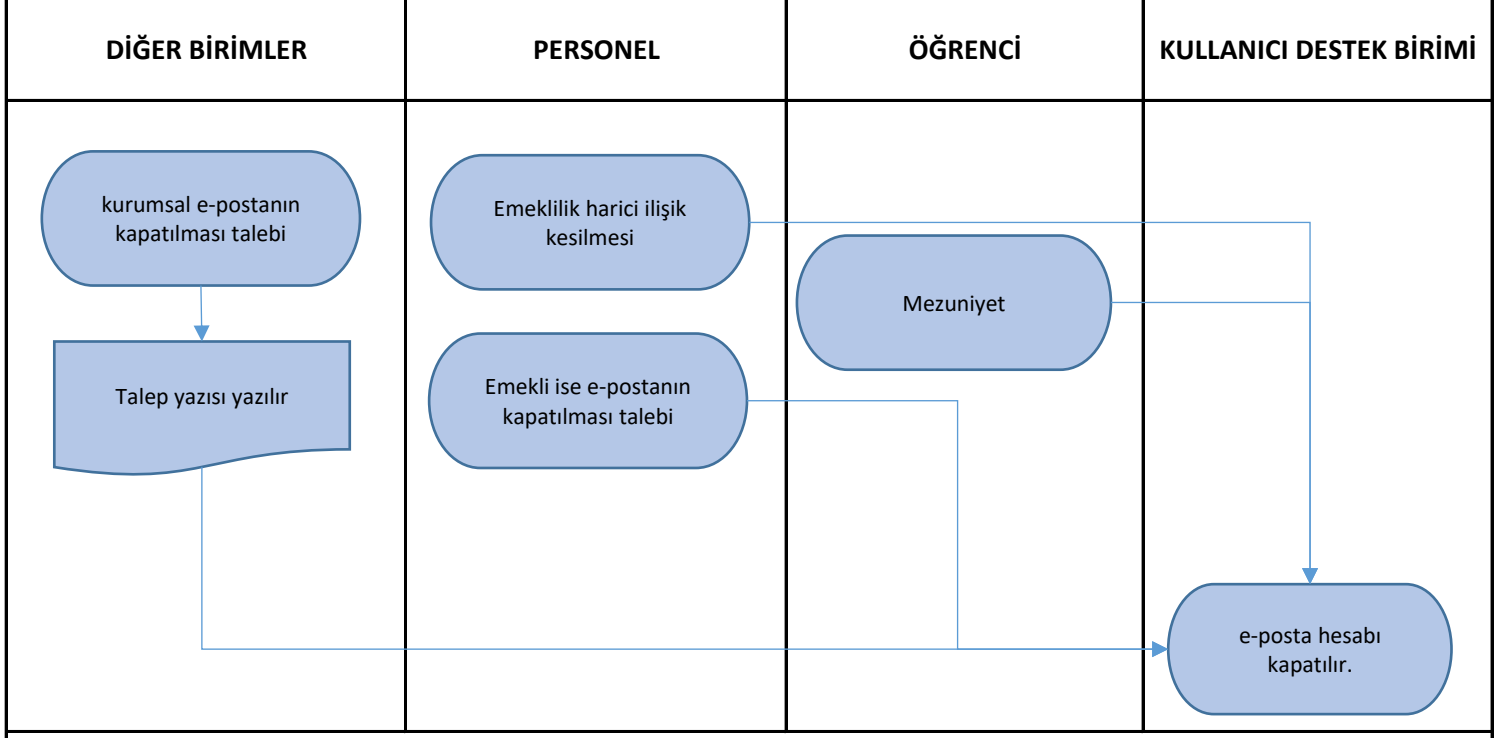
| DİĞER BİRİMLER | PERSONEL | ÖĞRENCİ | KULLANICI DESTEK BİRİMİ |
|---|---|---|---|
| kurumsal e-postanın kapatılması talebi | Emeklilik harici ilişik kesilmesi | Mezuniyet | e-posta hesabı kapatılır. |
| Talep yazısı yazılır | Emekli ise e-postanın kapatılması talebi | | |